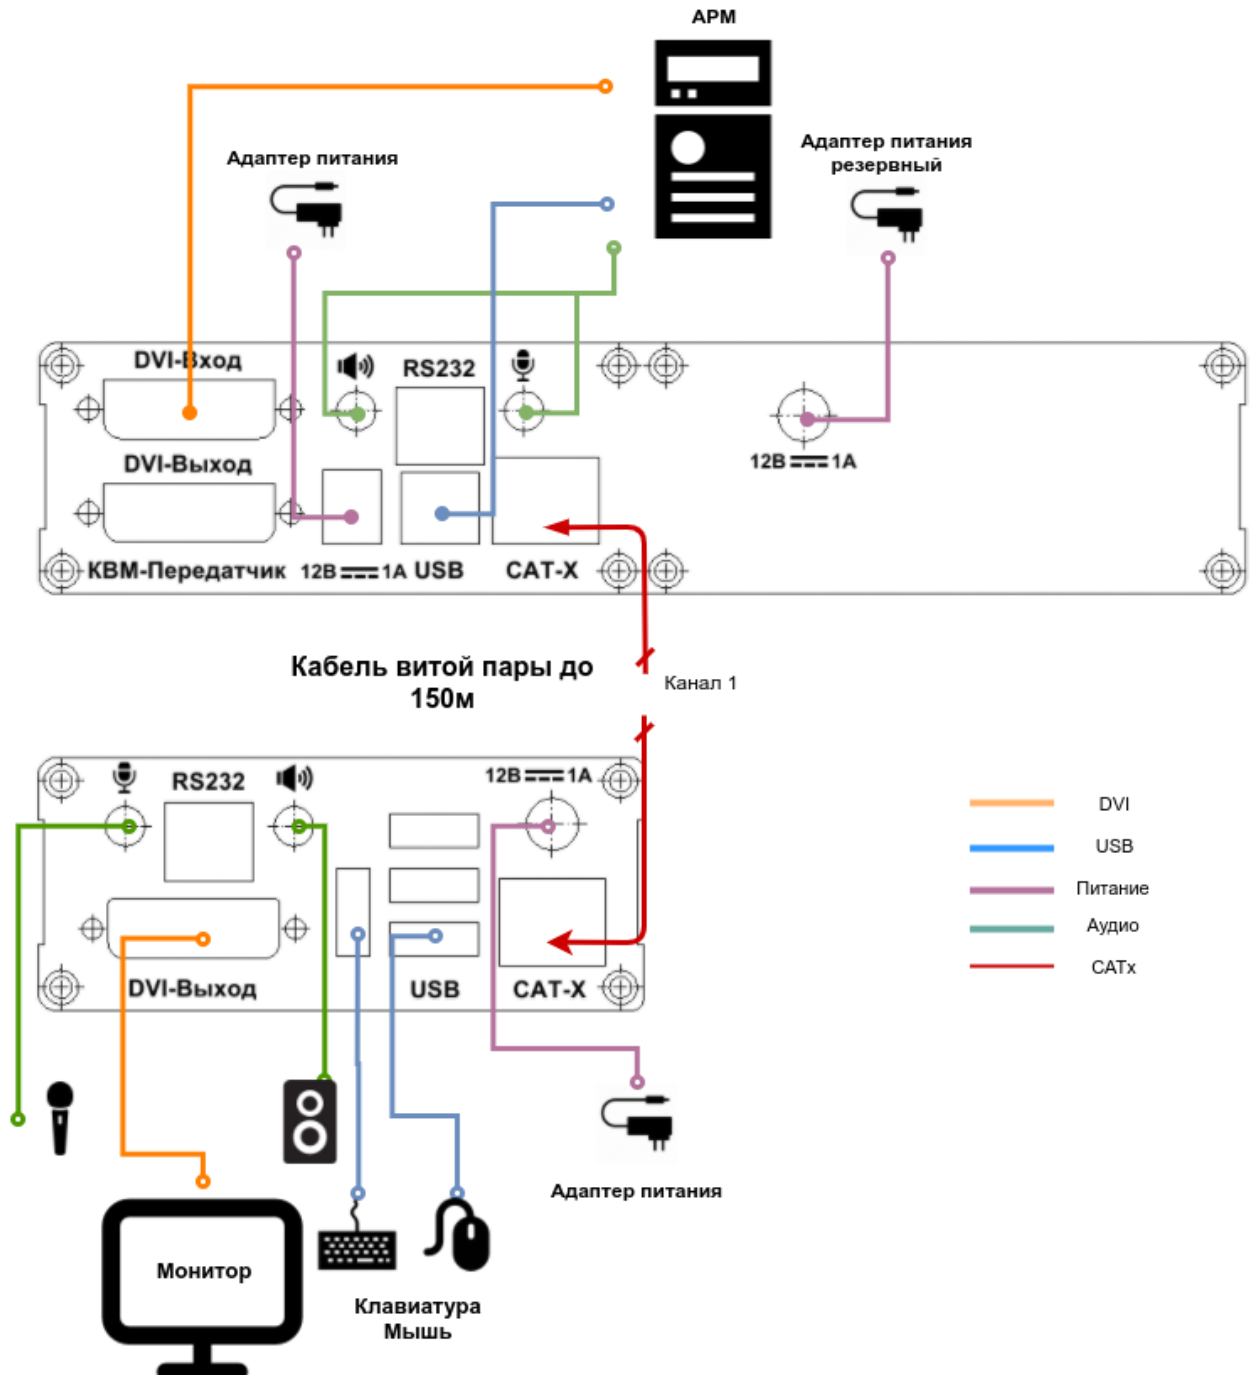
АРМ

Адаптер питания

Адаптер питания резервный

DVI-Вход

RS232

DVI-Выход

12В ═══ 1А

КВМ-Передатчик 12В ═══ 1А USB CAT-X

Кабель витой пары до 150м

Канал 1

RS232

12В ═══ 1А

DVI-Выход

USB

CAT-X

| DVI |
|---|
| USB |
| Питание |
| Аудио |
| CATx |

Адаптер питания

Монитор

Клавиатура
Мышь